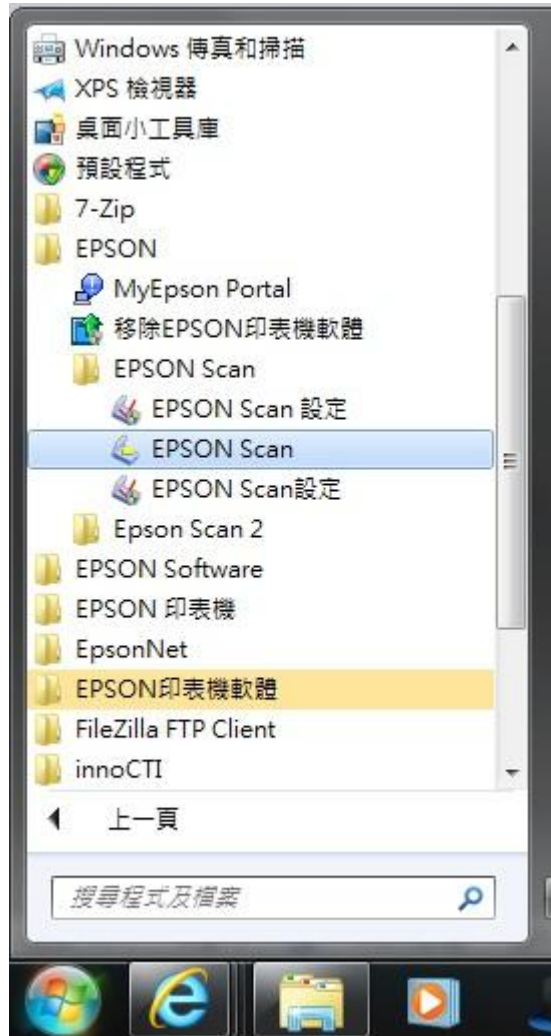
Windows 傳真和掃描
XPS 檢視器
桌面小工具庫
預設程式
7-Zip
EPSON
MyEpson Portal
移除EPSON印表機軟體
EPSON Scan
EPSON Scan 設定
EPSON Scan
EPSON Scan設定
Epson Scan 2
EPSON Software
EPSON 印表機
EpsonNet
EPSON印表機軟體
FileZilla FTP Client
innoCTI
上一頁
搜尋程式及檔案